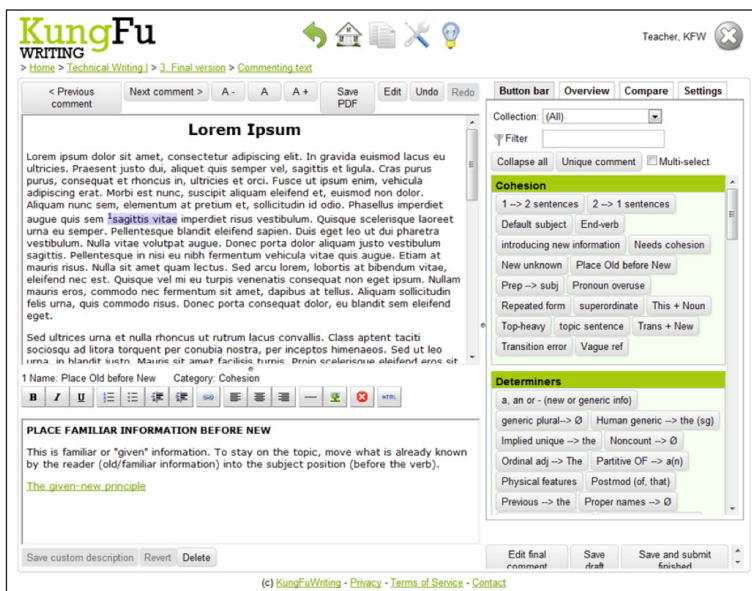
KungFu WRITING

Teacher, KFW

> Home > Technical Writing I > 3. Final version > Commenting text

< Previous comment | Next comment > | A - | A | A + | Save PDF | Edit | Undo | Redo

Lorem Ipsum

Lorem ipsum dolor sit amet, consectetur adipiscing elit. In gravida euismod lacus eu ultricies. Praesent justo dui, aliquet quis semper vel, sagittis et ligula. Cras purus purus, consequat et rhoncus in, ultricies et orci. Fusce ut ipsum enim, vehicula adipiscing erat. Morbi est nunc, suscipit aliquam eleifend et, euismod non dolor. Aliquam nunc sem, elementum at pretium et, sollicitudin id odio. Phasellus imperdiet augue quis sem ¹sagittis vitae imperdiet risus vestibulum. Quisque scelerisque laoreet urna eu semper. Pellentesque blandit eleifend sapien. Duis eget leo ut dui pharetra vestibulum. Nulla vitae volutpat augue. Donec porta dolor aliquam justo vestibulum sagittis. Pellentesque in nisi eu nibh fermentum vehicula vitae quis augue. Etiam at mauris risus. Nulla sit amet quam lectus. Sed arcu lorem, lobortis at bibendum vitae, eleifend nec est. Quisque vel mi eu turpis venenatis consequat non eget ipsum. Nullam mauris eros, commodo nec fermentum sit amet, dapibus at tellus. Aliquam sollicitudin felis urna, quis commodo risus. Donec porta consequat dolor, eu blandit sem eleifend eget.

Sed ultrices urna et nulla rhoncus ut rutrum lacus convallis. Class aptent taciti sociosqu ad litora torquent per conubia nostra, per inceptos himenaeos. Sed ut leo urna, in blandit turpis. Quisque sit amet facilisis turpis. Proin scelerisque eleifend eros sit

1 Name: Place Old before New    Category: Cohesion

B I U HTML

PLACE FAMILIAR INFORMATION BEFORE NEW

This is familiar or "given" information. To stay on the topic, move what is already known by the reader (old/familiar information) into the subject position (before the verb).

The given-new principle

Save custom description | Revert | Delete

Button bar | Overview | Compare | Settings

Collection: (All)

Filter

Collapse all | Unique comment | Multi-select

Cohesion

1 --> 2 sentences | 2 --> 1 sentences | Default subject | End-verb | introducing new information | Needs cohesion | New unknown | Place Old before New | Prep --> subj | Pronoun overuse | Repeated form | superordinate | This + Noun | Top-heavy | topic sentence | Trans + New | Transition error | Vague ref

Determiners

a, an or - (new or generic info) | generic plural--> Ø | Human generic --> the (sg) | Implied unique --> the | Noncount --> Ø | Ordinal adj --> The | Partitive OF --> a(n) | Physical features | Postmod (of, that) | Previous --> the | Proper names --> Ø

Edit final comment | Save draft | Save and submit finished

(c) KungFuWriting - Privacy - Terms of Service - Contact